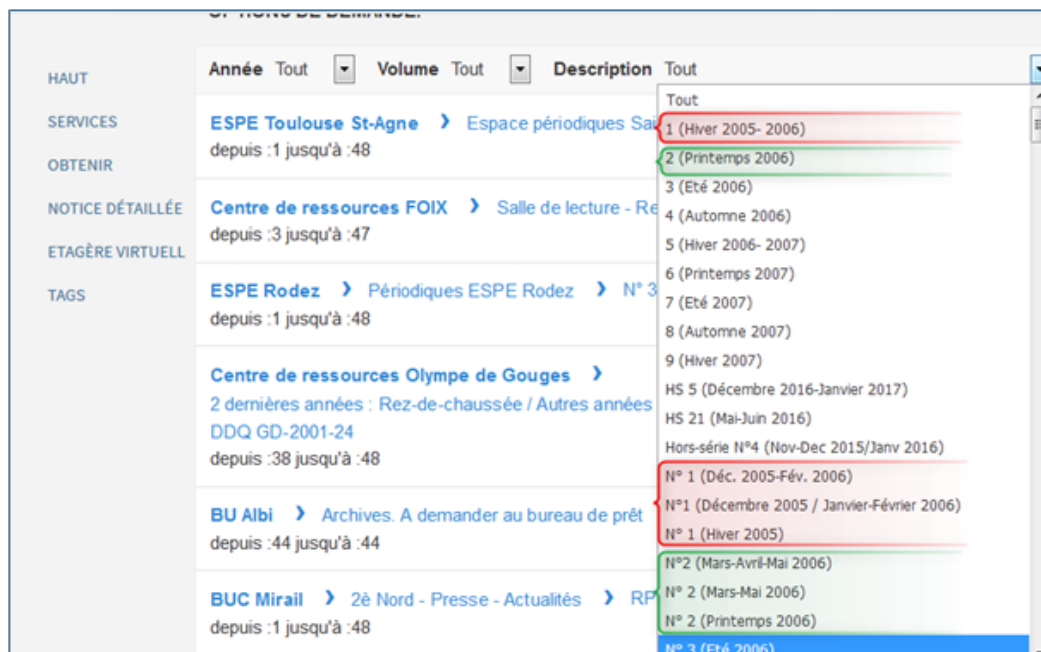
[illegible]

HAUT
SERVICES
OBTENIR
NOTICE DÉTAILLÉE
ETAGÈRE VIRTUELL
TAGS

Année Tout Volume Tout Description Tout

ESPE Toulouse St-Agne › Espace périodiques Sai
depuis :1 jusqu'à :48

Centre de ressources FOIX › Salle de lecture - Re
depuis :3 jusqu'à :47

ESPE Rodez › Périodiques ESPE Rodez › N° 3
depuis :1 jusqu'à :48

Centre de ressources Olympe de Gouges ›
2 dernières années : Rez-de-chaussée / Autres années
DDQ GD-2001-24
depuis :38 jusqu'à :48

BU Albi › Archives. A demander au bureau de prêt
depuis :44 jusqu'à :44

BUC Mirail › 2è Nord - Presse - Actualités › RP
depuis :1 jusqu'à :48

Tout
1 (Hiver 2005- 2006)
2 (Printemps 2006)
3 (Eté 2006)
4 (Automne 2006)
5 (Hiver 2006- 2007)
6 (Printemps 2007)
7 (Eté 2007)
8 (Automne 2007)
9 (Hiver 2007)
HS 5 (Décembre 2016-Janvier 2017)
HS 21 (Mai-Juin 2016)
Hors-série N°4 (Nov-Dec 2015/Janv 2016)
N° 1 (Déc. 2005-Fév. 2006)
N°1 (Décembre 2005 / Janvier-Février 2006)
N° 1 (Hiver 2005)
N°2 (Mars-Avril-Mai 2006)
N° 2 (Mars-Mai 2006)
N° 2 (Printemps 2006)
N° 3 (Eté 2006)